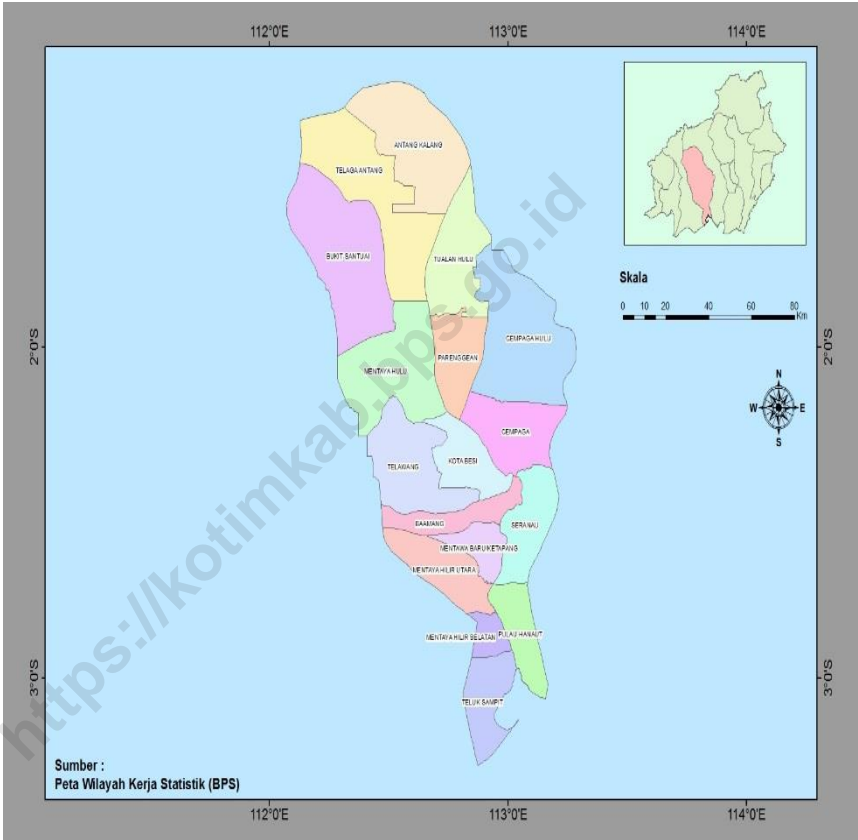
112°0'E
113°0'E
114°0'E

ANTANG KALANG
TELAGA ANTANG
BUKIT SANTUAI
TUALAN HULU
CEMPAGA HULU
PARENGGEAN
MENTAYA HULU
CEMPAGA
TELAWANG
KOTA BESI
SERANAU
BAAMANG
MENTAWA BARU KETAPANG
MENTAYA HILIR UTARA
MENTAYA HILIR SELATAN
PULAU HANAUT
TELUK SAMPIT

Skala
0 10 20 40 60 80 Km

N
W E
S

2°0'S
2°0'S
3°0'S
3°0'S

https://kotimkab.bps.go.id

Sumber :
Peta Wilayah Kerja Statistik (BPS)

112°0'E
113°0'E
114°0'E